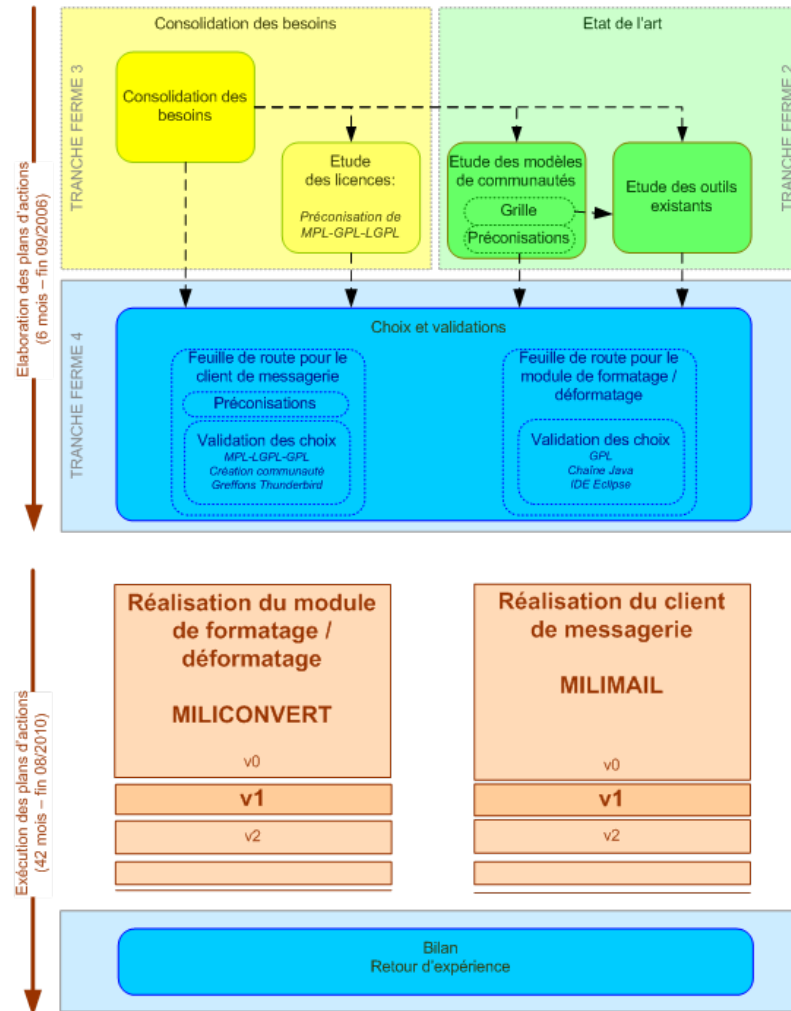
Elaboration des plans d'actions (6 mois – fin 09/2006)

Consolidation des besoins

Etat de l'art

TRANCHE FERME 3

TRANCHE FERME 2

Consolidation des besoins

Etude des licences:

Préconisation de MPL-GPL-LGPL

Etude des modèles de communautés

Grille

Préconisations

Etude des outils existants

TRANCHE FERME 4

Choix et validations

Feuille de route pour le client de messagerie

Préconisations

Validation des choix
MPL-LGPL-GPL
Création communauté
Greffons Thunderbird

Feuille de route pour le module de formatage / déformatage

Validation des choix
GPL
Chaîne Java
IDE Eclipse

Exécution des plans d'actions (42 mois – fin 08/2010)

Réalisation du module de formatage / déformatage

MILICONVERT

v0

v1

v2

Réalisation du client de messagerie

MILIMAIL

v0

v1

v2

Bilan
Retour d'expérience